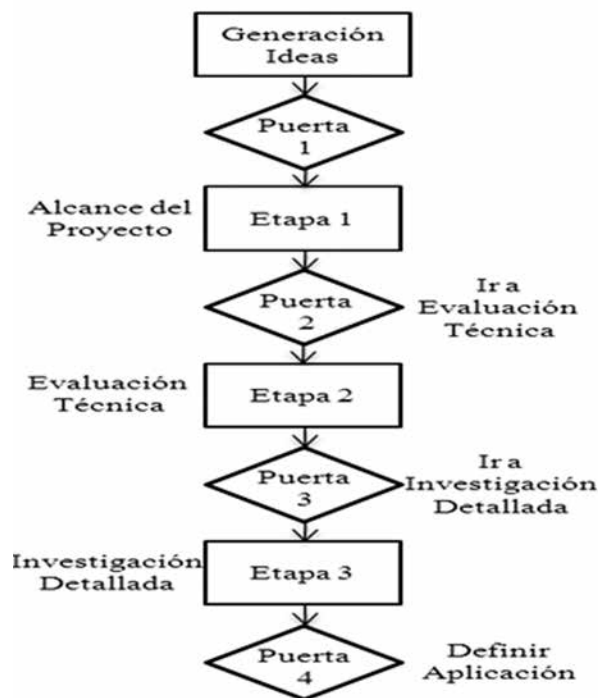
Generación Ideas

Puerta 1

Alcance del Proyecto

Etapa 1

Puerta 2

Ir a Evaluación Técnica

Evaluación Técnica

Etapa 2

Puerta 3

Ir a Investigación Detallada

Investigación Detallada

Etapa 3

Puerta 4

Definir Aplicación